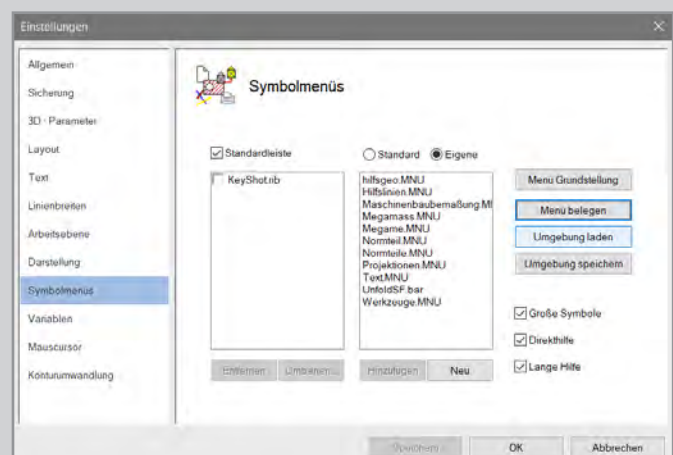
Einstellungen

Allgemein
Sicherung
3D - Parameter
Layout
Text
Linienbreiten
Arbeitsebene
Darstellung
Symbolmenüs
Variablen
Mauscursor
Konturumwandlung

Symbolmenüs

Standardleiste

KeyShot.rib

Entfernen
Umbenennen...

Standard
Eigene

hilfsgeo.MNU
Hilfslinien.MNU
Maschinenbaubemaßung.M
Megamass.MNU
Megame.MNU
Normteil.MNU
Normteile.MNU
Projektionen.MNU
Text.MNU
UnfoldSF.bar
Werkzeuge.MNU

Hinzufügen
Neu

Menu Grundstellung
Menü belegen
Umgebung laden
Umgebung speichern

Große Symbole
Direkthilfe
Lange Hilfe

Speichern
OK
Abbrechen